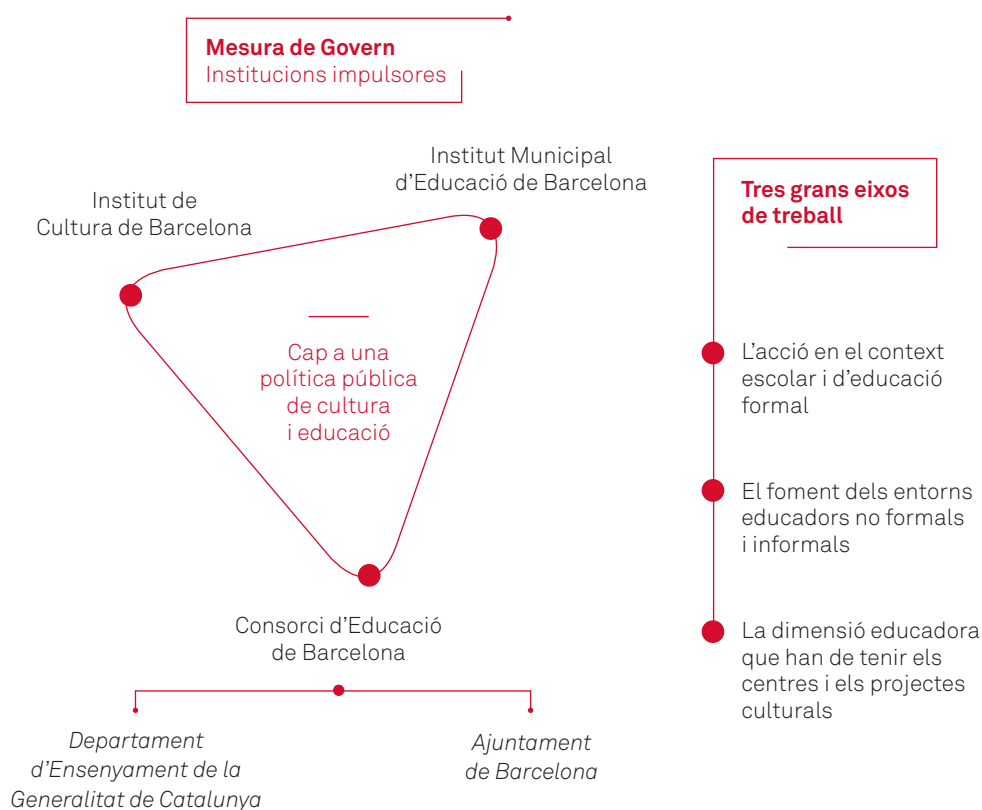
Mesura de Govern
Institucions impulsores

Institut de Cultura de Barcelona

Institut Municipal d'Educació de Barcelona

Cap a una política pública de cultura i educació

Consorci d'Educació de Barcelona

Departament d'Ensenyament de la Generalitat de Catalunya

Ajuntament de Barcelona

Tres grans eixos de treball

L'acció en el context escolar i d'educació formal

El foment dels entorns educadors no formals i informals

La dimensió educadora que han de tenir els centres i els projectes culturals